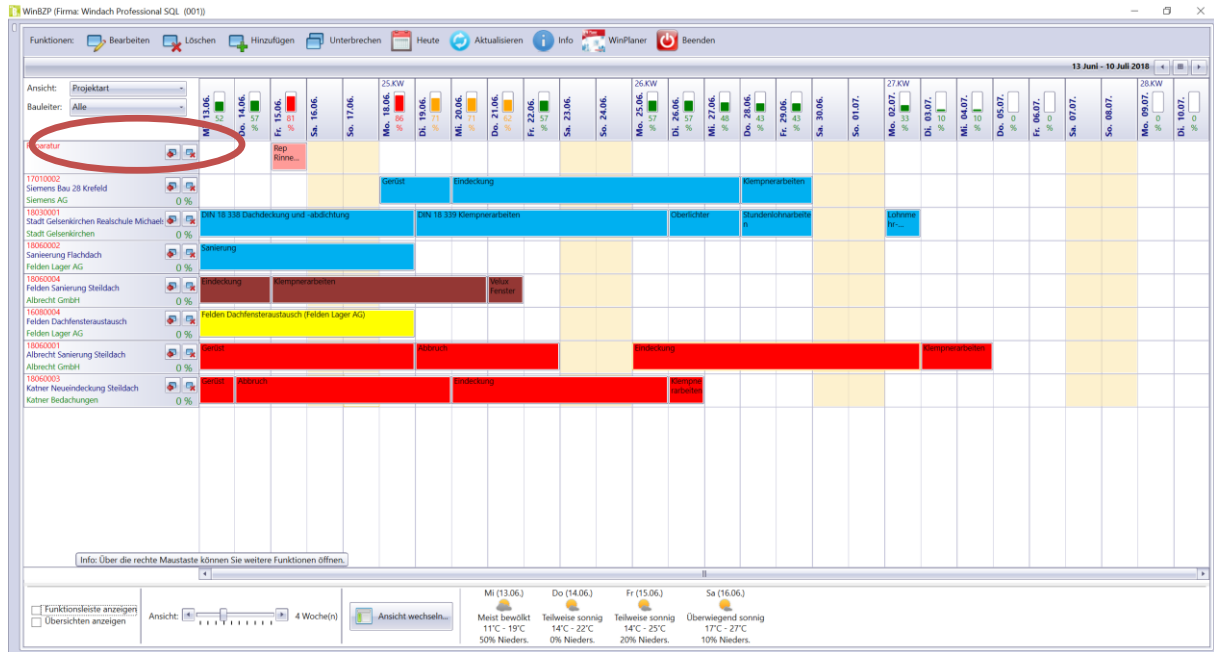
WinBZP (Firma: Windach Professional SQL (001))

Funktionen: Bearbeiten Löschen Hinzufügen Unterbrechen Heute Aktualisieren Info WinPlaner Beenden

13 Juni - 10 Juli 2018

Ansicht: Projektart
Bauleiter: Alle

25.KW 26.KW 27.KW 28.KW

| Mi. 13.06. | Do. 14.06. | Fr. 15.06. | Sa. 16.06. | So. 17.06. | Mo. 18.06. | Di. 19.06. | Mi. 20.06. | Do. 21.06. | Fr. 22.06. | Sa. 23.06. | So. 24.06. | Mo. 25.06. | Di. 26.06. | Mi. 27.06. | Do. 28.06. | Fr. 29.06. | Sa. 30.06. | So. 01.07. | Mo. 02.07. | Di. 03.07. | Mi. 04.07. | Do. 05.07. | Fr. 06.07. | Sa. 07.07. | So. 08.07. | Mo. 09.07. | Di. 10.07. |
|---|---|---|---|---|---|---|---|---|---|---|---|---|---|---|---|---|---|---|---|---|---|---|---|---|---|---|---|
| 52 % | 57 % | 81 % | | | 86 % | 71 % | 71 % | 62 % | 57 % | | | 57 % | 57 % | 48 % | 43 % | 43 % | | | 33 % | 10 % | 10 % | 0 % | 0 % | | | 0 % | 0 % |

Reparatur
Rep Rinne...

17010002
Siemens Bau 28 Krefeld
Siemens AG
0 %
Gerüst
Eindeckung
Klempnerarbeiten

18030001
Stadt Gelsenkirchen Realschule Michael:
Stadt Gelsenkirchen
0 %
DIN 18 338 Dachdeckung und -abdichtung
DIN 18 339 Klempnerarbeiten
Oberlichter
Stundenlohnarbeiten
Lohnmehr-...

18060002
Sanieerung Flachdach
Felden Lager AG
0 %
Sanierung

18060004
Felden Sanierung Steildach
Albrecht GmbH
0 %
Eindeckung
Klempnerarbeiten
Velux Fenster

16080004
Felden Dachfensteraustausch
Felden Lager AG
0 %
Felden Dachfensteraustausch (Felden Lager AG)

18060001
Albrecht Sanierung Steildach
Albrecht GmbH
0 %
Gerüst
Abbruch
Eindeckung
Klempnerarbeiten

18060003
Katner Neueindeckung Steildach
Katner Bedachungen
0 %
Gerüst
Abbruch
Eindeckung
Klempnerarbeiten

Info: Über die rechte Maustaste können Sie weitere Funktionen öffnen.

Funktionsleiste anzeigen
Übersichten anzeigen
Ansicht: 4 Woche(n)
Ansicht wechseln...

Mi (13.06.)
Meist bewölkt
11°C - 19°C
50% Nieders.

Do (14.06.)
Teilweise sonnig
14°C - 22°C
0% Nieders.

Fr (15.06.)
Teilweise sonnig
14°C - 25°C
20% Nieders.

Sa (16.06.)
Überwiegend sonnig
17°C - 27°C
10% Nieders.